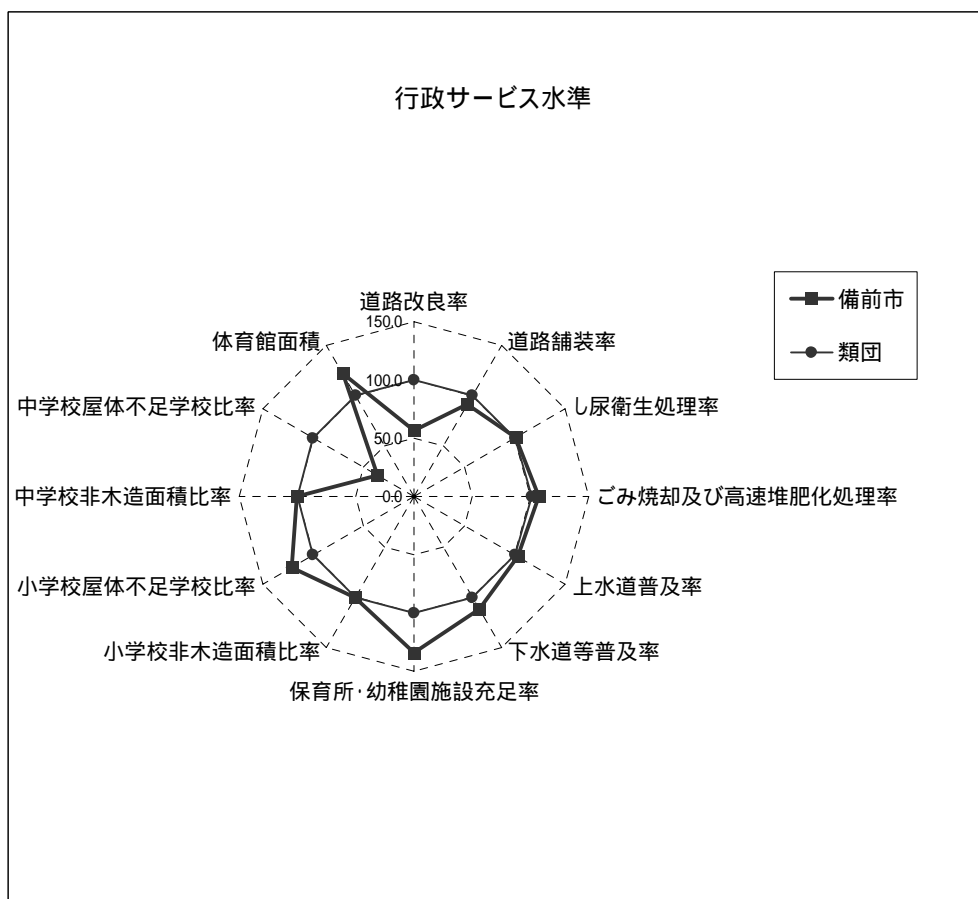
行政サービス水準

備前市
類団

道路改良率
150.0
100.0
50.0
0.0
道路舗装率
し尿衛生処理率
ごみ焼却及び高速堆肥化処理率
上水道普及率
下水道等普及率
保育所･幼稚園施設充足率
小学校非木造面積比率
小学校屋体不足学校比率
中学校非木造面積比率
中学校屋体不足学校比率
体育館面積